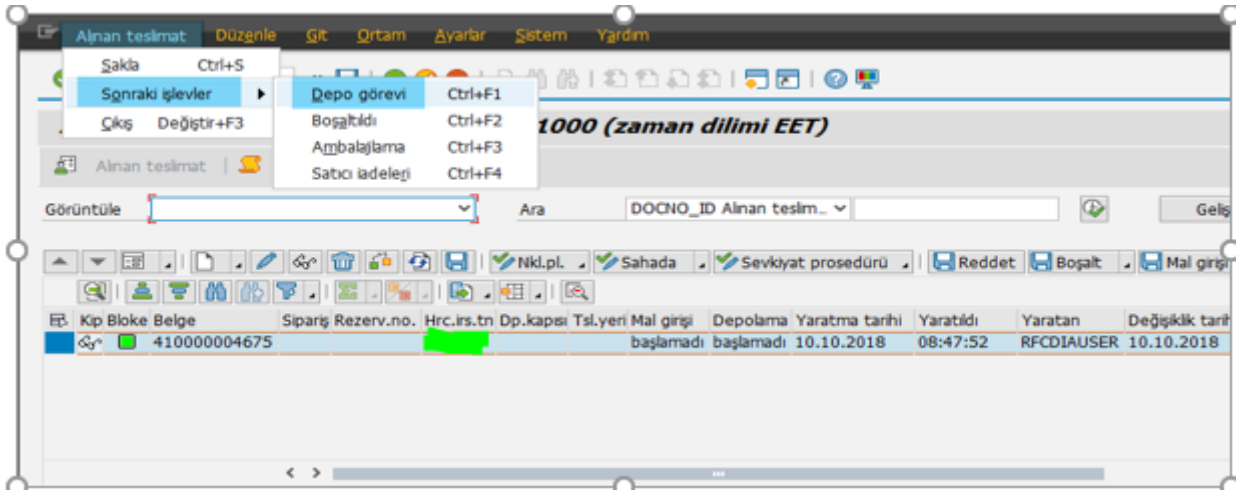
Alınan teslimat Düzenle Git Ortam Ayarlar Sistem Yardım

Sakla Ctrl+S
Sonraki işlevler
Çıkış Değiştir+F3

Depo görevi Ctrl+F1
Boşaltıldı Ctrl+F2
Ambalajlama Ctrl+F3
Satıcı iadeleri Ctrl+F4

1000 (zaman dilimi EET)

Alınan teslimat

Görüntüle
Ara DOCNO_ID Alınan teslim..
Gelş

Nkl.pl. Sahada Sevkiyat prosedürü Reddet Boşalt Mal girişi

| Kip | Bloke | Belge | Sipariş | Rezerv.no. | Hrc.irs.tn | Dp.kapısı | Tsl.yeri | Mal girişi | Depolama | Yaratma tarihi | Yaratıldı | Yaratan | Değişiklik tarih |
|---|---|---|---|---|---|---|---|---|---|---|---|---|---|
| | | 410000004675 | | | | | | başlamadı | başlamadı | 10.10.2018 | 08:47:52 | RFCDIAUSER | 10.10.2018 |